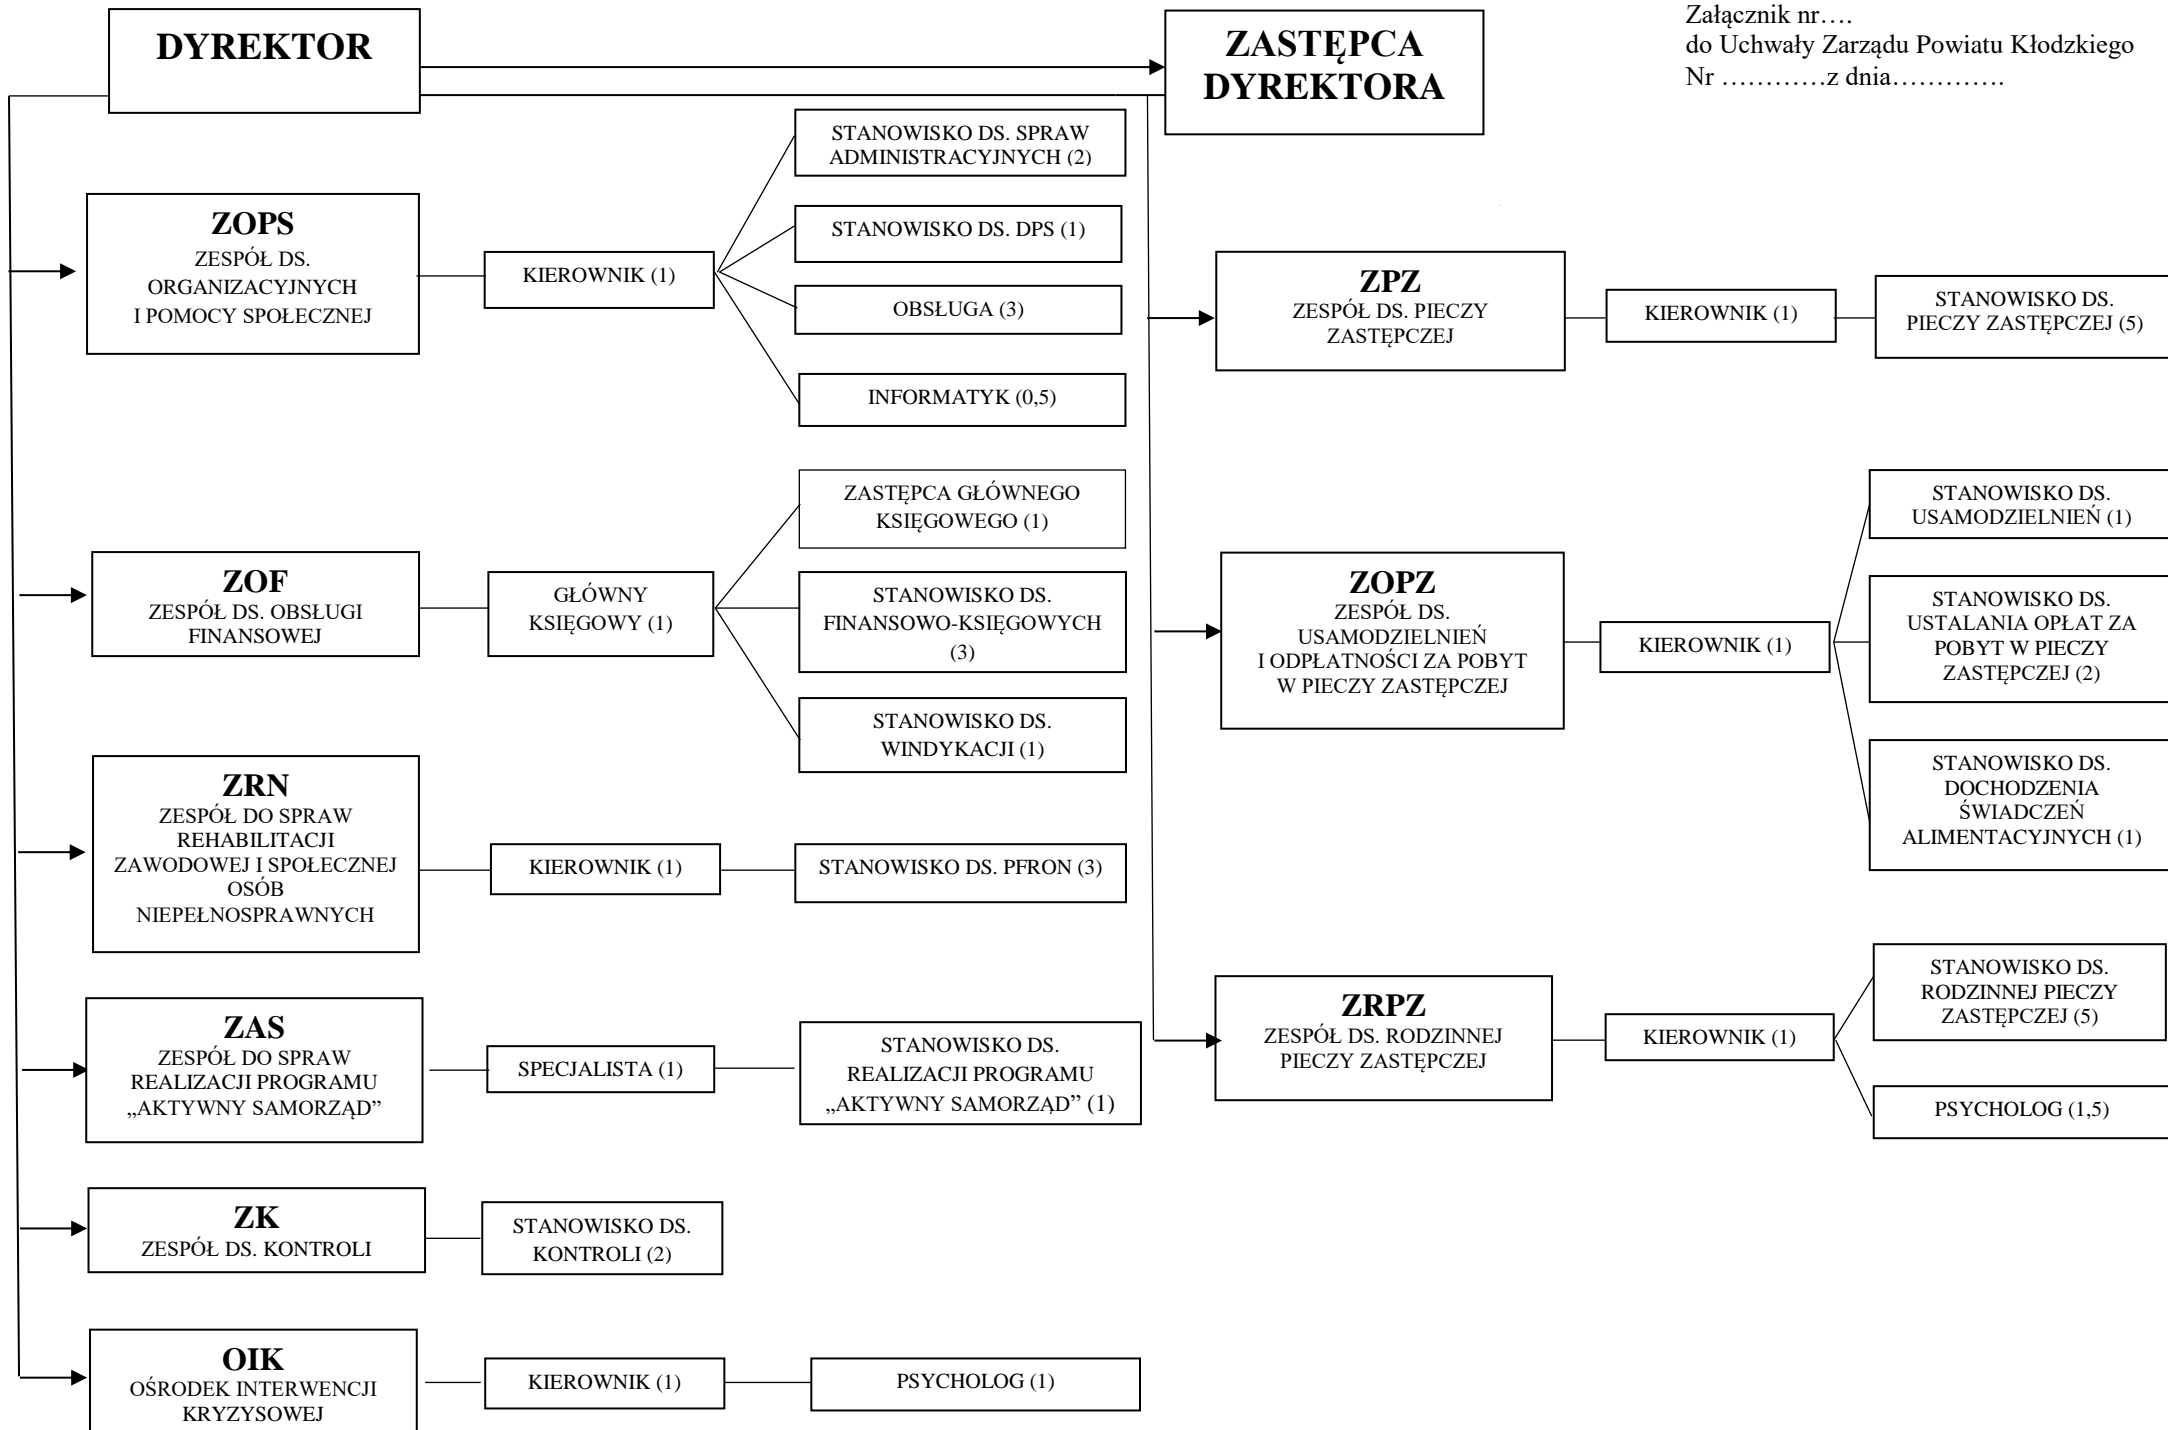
DYREKTOR

ZASTĘPCA DYREKTORA

Załącznik nr….
do Uchwały Zarządu Powiatu Kłodzkiego
Nr …………z dnia………….

ZOPS
ZESPÓŁ DS. ORGANIZACYJNYCH I POMOCY SPOŁECZNEJ

KIEROWNIK (1)

STANOWISKO DS. SPRAW ADMINISTRACYJNYCH (2)

STANOWISKO DS. DPS (1)

OBSŁUGA (3)

INFORMATYK (0,5)

ZOF
ZESPÓŁ DS. OBSŁUGI FINANSOWEJ

GŁÓWNY KSIĘGOWY (1)

ZASTĘPCA GŁÓWNEGO KSIĘGOWEGO (1)

STANOWISKO DS. FINANSOWO-KSIĘGOWYCH (3)

STANOWISKO DS. WINDYKACJI (1)

ZRN
ZESPÓŁ DO SPRAW REHABILITACJI ZAWODOWEJ I SPOŁECZNEJ OSÓB NIEPEŁNOSPRAWNYCH

KIEROWNIK (1)

STANOWISKO DS. PFRON (3)

ZAS
ZESPÓŁ DO SPRAW REALIZACJI PROGRAMU „AKTYWNY SAMORZĄD"

SPECJALISTA (1)

STANOWISKO DS. REALIZACJI PROGRAMU „AKTYWNY SAMORZĄD" (1)

ZK
ZESPÓŁ DS. KONTROLI

STANOWISKO DS. KONTROLI (2)

OIK
OŚRODEK INTERWENCJI KRYZYSOWEJ

KIEROWNIK (1)

PSYCHOLOG (1)

ZPZ
ZESPÓŁ DS. PIECZY ZASTĘPCZEJ

KIEROWNIK (1)

STANOWISKO DS. PIECZY ZASTĘPCZEJ (5)

ZOPZ
ZESPÓŁ DS. USAMODZIELNIEŃ I ODPŁATNOŚCI ZA POBYT W PIECZY ZASTĘPCZEJ

KIEROWNIK (1)

STANOWISKO DS. USAMODZIELNIEŃ (1)

STANOWISKO DS. USTALANIA OPŁAT ZA POBYT W PIECZY ZASTĘPCZEJ (2)

STANOWISKO DS. DOCHODZENIA ŚWIADCZEŃ ALIMENTACYJNYCH (1)

ZRPZ
ZESPÓŁ DS. RODZINNEJ PIECZY ZASTĘPCZEJ

KIEROWNIK (1)

STANOWISKO DS. RODZINNEJ PIECZY ZASTĘPCZEJ (5)

PSYCHOLOG (1,5)